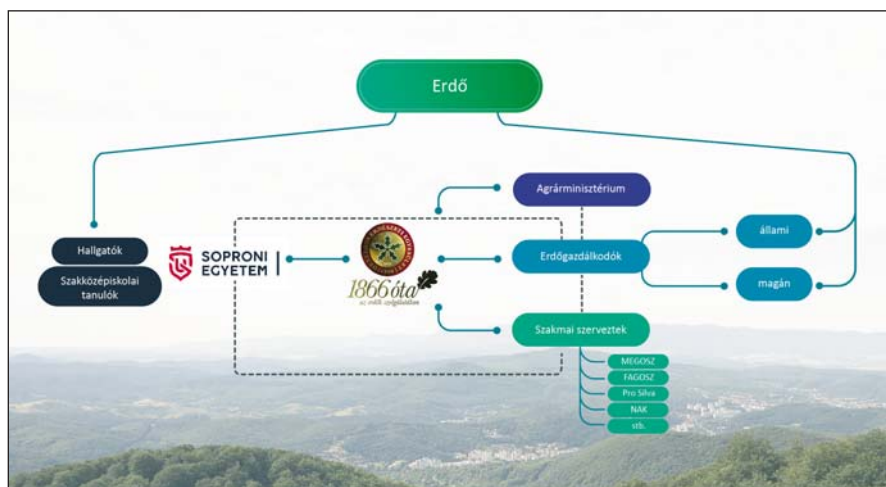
Erdő

Hallgatók

Szakközépiskolai tanulók

SOPRONI EGYETEM

1866 óta
az erdők szolgálatában

Agrárminisztérium

Erdőgazdálkodók

Szakmai szervezetek

állami

magán

MEGOSZ

FAGOSZ

Pro Silva

NAK

stb.